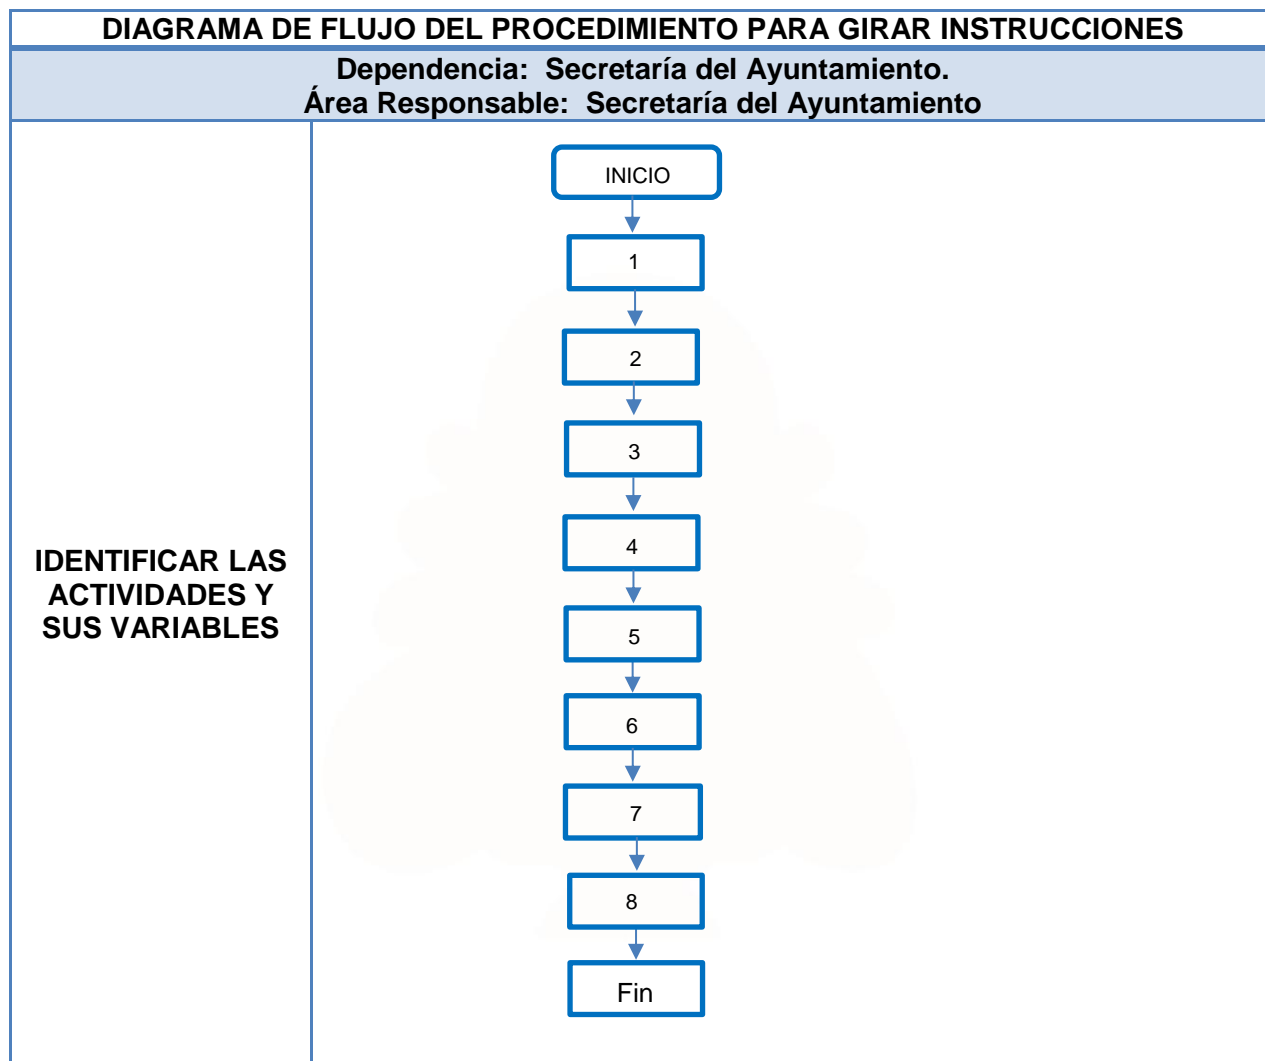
DIAGRAMA DE FLUJO DEL PROCEDIMIENTO PARA GIRAR INSTRUCCIONES

Dependencia: Secretaría del Ayuntamiento.
Área Responsable: Secretaría del Ayuntamiento

IDENTIFICAR LAS ACTIVIDADES Y SUS VARIABLES

INICIO

1

2

3

4

5

6

7

8

Fin